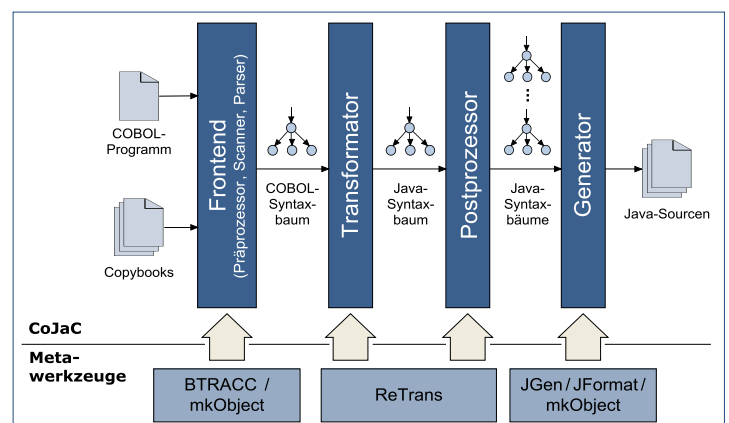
COBOL-Programm

Copybooks

Frontend
(Präprozessor, Scanner, Parser)

COBOL-Syntaxbaum

Transformator

Java-Syntaxbaum

Postprozessor

Java-Syntaxbäume

Generator

Java-Sourcen

CoJaC

Metawerkzeuge

BTRACC / mkObject

ReTrans

JGen / JFormat / mkObject